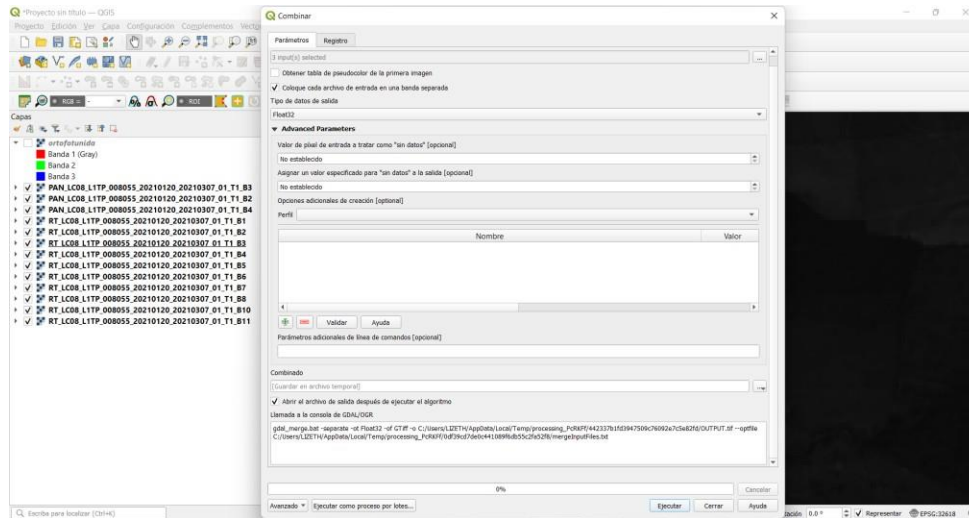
*Proyecto sin título — QGIS

Proyecto Edición Ver Capa Configuración Complementos Vecto

Capas

ortofotunida
Banda 1 (Gray)
Banda 2
Banda 3
PAN_LC08_L1TP_008055_20210120_20210307_01_T1_B3
PAN_LC08_L1TP_008055_20210120_20210307_01_T1_B2
PAN_LC08_L1TP_008055_20210120_20210307_01_T1_B4
RT_LC08_L1TP_008055_20210120_20210307_01_T1_B1
RT_LC08_L1TP_008055_20210120_20210307_01_T1_B2
RT_LC08_L1TP_008055_20210120_20210307_01_T1_B3
RT_LC08_L1TP_008055_20210120_20210307_01_T1_B4
RT_LC08_L1TP_008055_20210120_20210307_01_T1_B5
RT_LC08_L1TP_008055_20210120_20210307_01_T1_B6
RT_LC08_L1TP_008055_20210120_20210307_01_T1_B7
RT_LC08_L1TP_008055_20210120_20210307_01_T1_B8
RT_LC08_L1TP_008055_20210120_20210307_01_T1_B10
RT_LC08_L1TP_008055_20210120_20210307_01_T1_B11

Combinar

Parámetros Registro

3 input(s) selected

Obtener tabla de pseudocolor de la primera imagen
✓ Coloque cada archivo de entrada en una banda separada
Tipo de datos de salida
Float32
▼ Advanced Parameters
Valor de píxel de entrada a tratar como "sin datos" [opcional]
No establecido
Asignar un valor especificado para "sin datos" a la salida [opcional]
No establecido
Opciones adicionales de creación [optional]
Perfil

| Nombre | Valor |
|---|---|

Validar Ayuda
Parámetros adicionales de línea de comandos [opcional]

Combinado
[Guardar en archivo temporal]
✓ Abrir el archivo de salida después de ejecutar el algoritmo
Llamada a la consola de GDAL/OGR
gdal_merge.bat -separate -ot Float32 -of GTiff -o C:/Users/LIZETH/AppData/Local/Temp/processing_PcRKFf/442337b1fd3947509c76092e7c5a82fd/OUTPUT.tif --optfile C:/Users/LIZETH/AppData/Local/Temp/processing_PcRKFf/0df39cd7de0c441089f6db55c2fa52f8/mergeInputFiles.txt

0%
Cancelar
Avanzado ▼ Ejecutar como proceso por lotes... Ejecutar Cerrar Ayuda

Escribe para localizar (Ctrl+K)
tación 0,0 ° ✓ Representar EPSG:32618